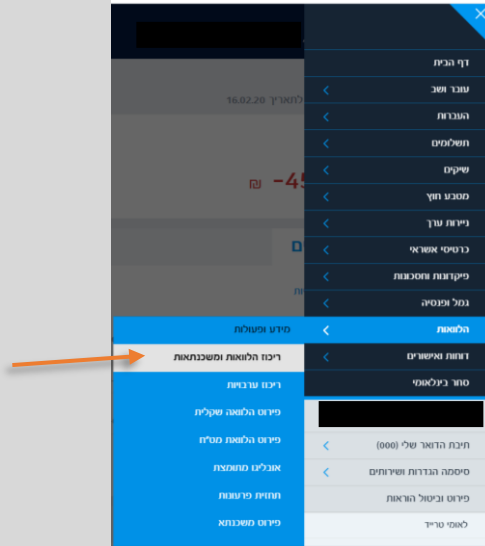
דף הבית
עובר ושב
העברות
תשלומים
שיקים
מטבע חוץ
ניירות ערך
כרטיסי אשראי
פיקדונות וחסכונות
גמל ופנסיה
הלוואות
דוחות ואישורים
סחר בינלאומי
תיבת הדואר שלי (000)
סיסמה הגדרות ושירותים
פירוט וביטול הוראות
לאומי טרייד

לתאריך 16.02.20
-45 ₪

מידע ופעולות
ריכוז הלוואות ומשכנתאות
ריכוז ערבויות
פירוט הלוואה שקלית
פירוט הלוואת מט"ח
אובליגו מתומצת
תחזית פרעונות
פירוט משכנתא